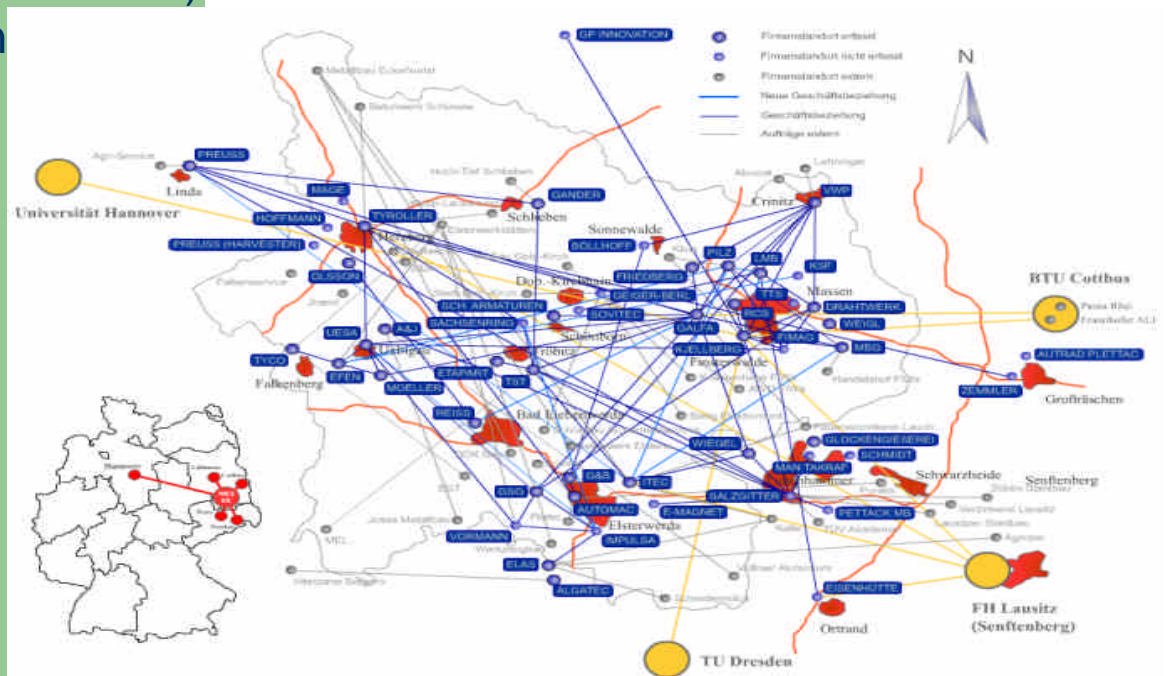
GP INNOVATION

Firmenstandort erfasst
Firmenstandort nicht erfasst
Firmenstandort extern
Neue Geschäftsbeziehung
Geschäftsbeziehung
Aufträge extern

N

Universität Hannover
PREUSS
Linda
MAGE
HOFFMANN
TYROLLER
PREUSS (HARVESTER)
OLSSON
GANDER
Schlieben
Sonnewalde
SOLLHOFF
Crinitz
VWP
PILZ
LMB
KSF
FRIEDBERG
Doberlug-Kirchhain
GEIGER-BERL
SCH. ARMATUREN
SOVITEC
SACHSENRING
Massen
TTS
DRAHTWERK
RCS
WEIGL
TIMAG
MSG
GALFA
KJELLBERG
BTU Cottbus
AUTRAD PLETTAC
ZEMMLER
Großräschen
UESA
A&J
TYCO
EFEN
Uebigau
Falkenberg
ETAPART
MOELLER
TST
REISS
Bad Liebenwerda
WIEGEL
GLOCKENGIESSEREI
SCHMIDT
MAN TAKRAF
Schwarzheide
Senftenberg
Lauchhammer
GALZGITTER
PETTACK MB
G&B
ITEC
GSG
AUTOMAG
E-MAGNET
Elsterwerda
VORMANN
IMPULSA
ELAS
ALGATEC
EISENHÜTTE
Ortrand
FH Lausitz
(Senftenberg)
TU Dresden